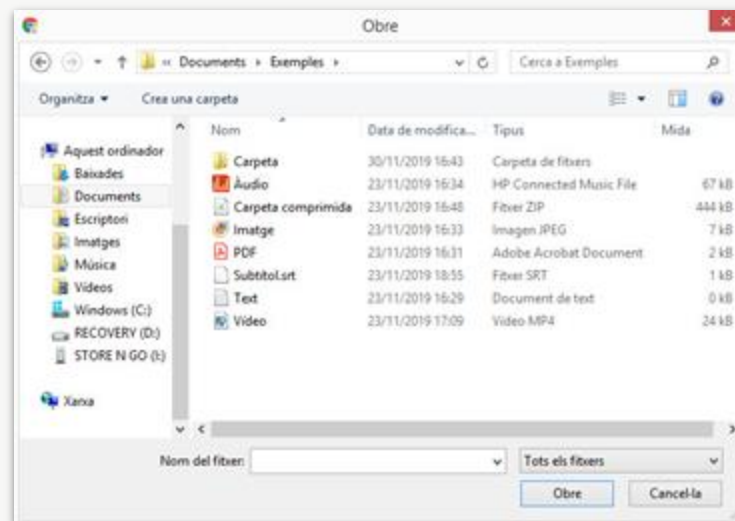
Obre

« Documents › Exemples ›

Cerca a Exemples

Organitza ▾ Crea una carpeta

Aquest ordinador
Baixades
Documents
Escriptori
Imatges
Música
Vídeos
Windows (C:)
RECOVERY (D:)
STORE N GO (I:)

Xarxa

| Nom | Data de modifica... | Tipus | Mida |
|---|---|---|---|
| Carpeta | 30/11/2019 16:43 | Carpeta de fitxers | |
| Àudio | 23/11/2019 16:34 | HP Connected Music File | 67 kB |
| Carpeta comprimida | 23/11/2019 16:48 | Fitxer ZIP | 444 kB |
| Imatge | 23/11/2019 16:33 | Imagen JPEG | 7 kB |
| PDF | 23/11/2019 16:31 | Adobe Acrobat Document | 2 kB |
| Subtitol.srt | 23/11/2019 18:55 | Fitxer SRT | 1 kB |
| Text | 23/11/2019 16:29 | Document de text | 0 kB |
| Vídeo | 23/11/2019 17:09 | Vídeo MP4 | 24 kB |

Nom del fitxer:

Tots els fitxers

Obre

Cancel·la